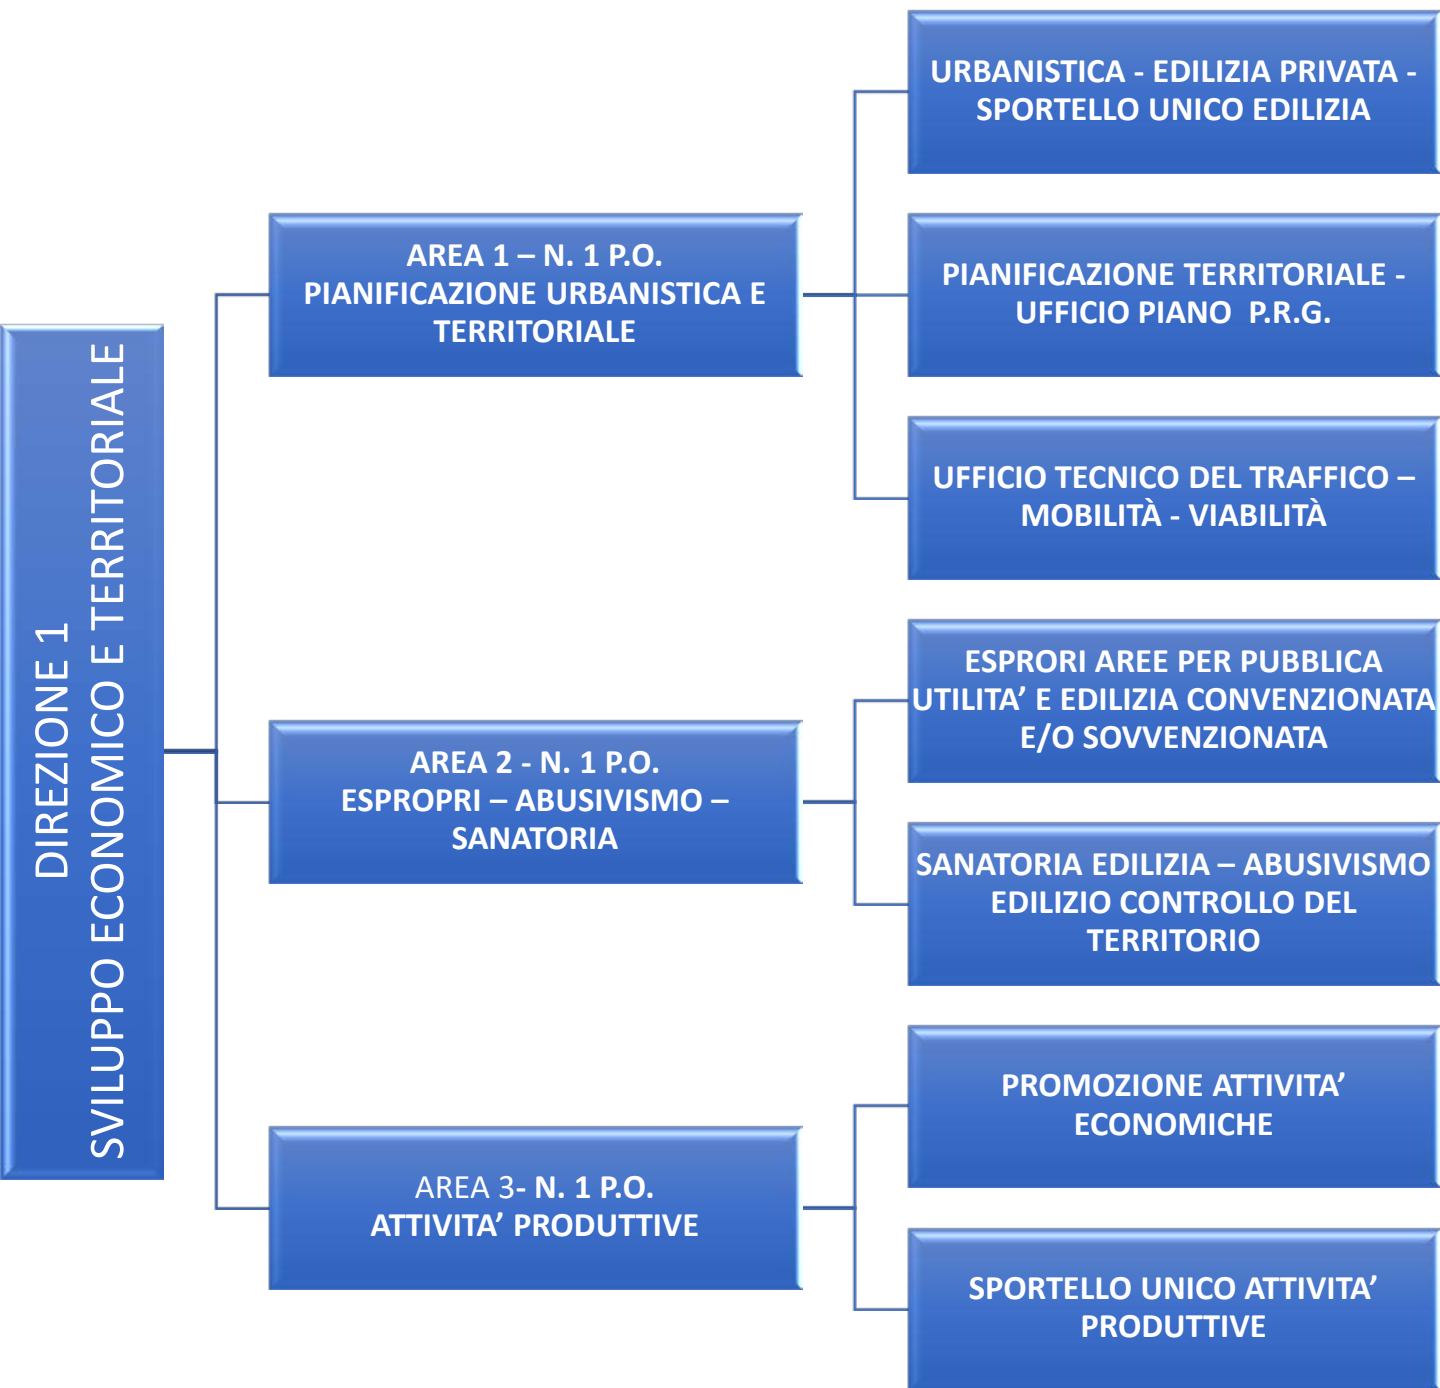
DIREZIONE 1
SVILUPPO ECONOMICO E TERRITORIALE

AREA 1 – N. 1 P.O.
PIANIFICAZIONE URBANISTICA E TERRITORIALE

URBANISTICA - EDILIZIA PRIVATA - SPORTELLO UNICO EDILIZIA

PIANIFICAZIONE TERRITORIALE - UFFICIO PIANO P.R.G.

UFFICIO TECNICO DEL TRAFFICO – MOBILITÀ - VIABILITÀ

AREA 2 - N. 1 P.O.
ESPROPRI – ABUSIVISMO – SANATORIA

ESPRORI AREE PER PUBBLICA UTILITA' E EDILIZIA CONVENZIONATA E/O SOVVENZIONATA

SANATORIA EDILIZIA – ABUSIVISMO EDILIZIO CONTROLLO DEL TERRITORIO

AREA 3- N. 1 P.O.
ATTIVITA' PRODUTTIVE

PROMOZIONE ATTIVITA' ECONOMICHE

SPORTELLO UNICO ATTIVITA' PRODUTTIVE